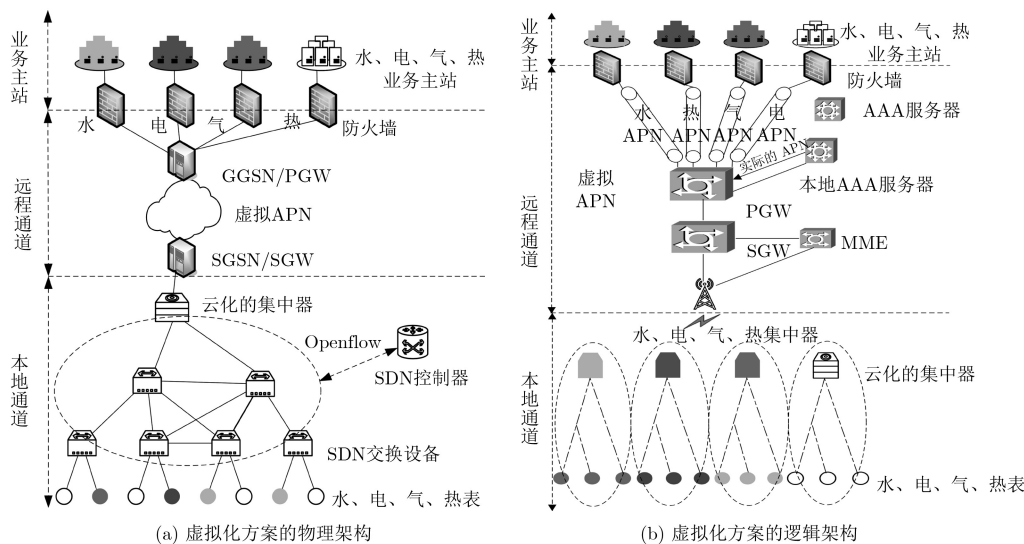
业务主站

水、电、气、热业务主站

水 电 气 热 防火墙

GGSN/PGW

虚拟APN

远程通道

SGSN/SGW

云化的集中器

Openflow

SDN控制器

本地通道

SDN交换设备

水、电、气、热表

(a) 虚拟化方案的物理架构

业务主站

水、电、气、热业务主站

防火墙

水 APN 热 APN 气 APN 电 APN

AAA服务器

实际的 APN

虚拟 APN

本地AAA服务器

远程通道

PGW

SGW

MME

水、电、气、热集中器

本地通道

云化的集中器

水、电、气、热表

(b) 虚拟化方案的逻辑架构